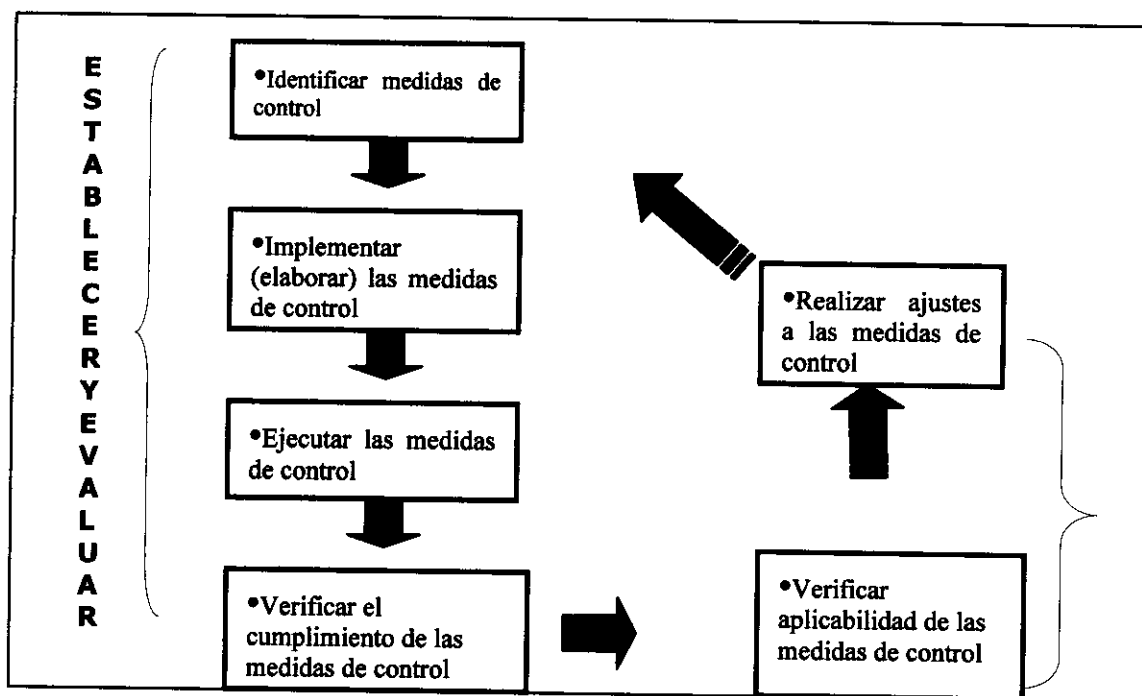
E
S
T
A
B
L
E
C
E
R
Y
E
V
A
L
U
A
R

•Identificar medidas de control

•Implementar (elaborar) las medidas de control

•Ejecutar las medidas de control

•Verificar el cumplimiento de las medidas de control

•Verificar aplicabilidad de las medidas de control

•Realizar ajustes a las medidas de control